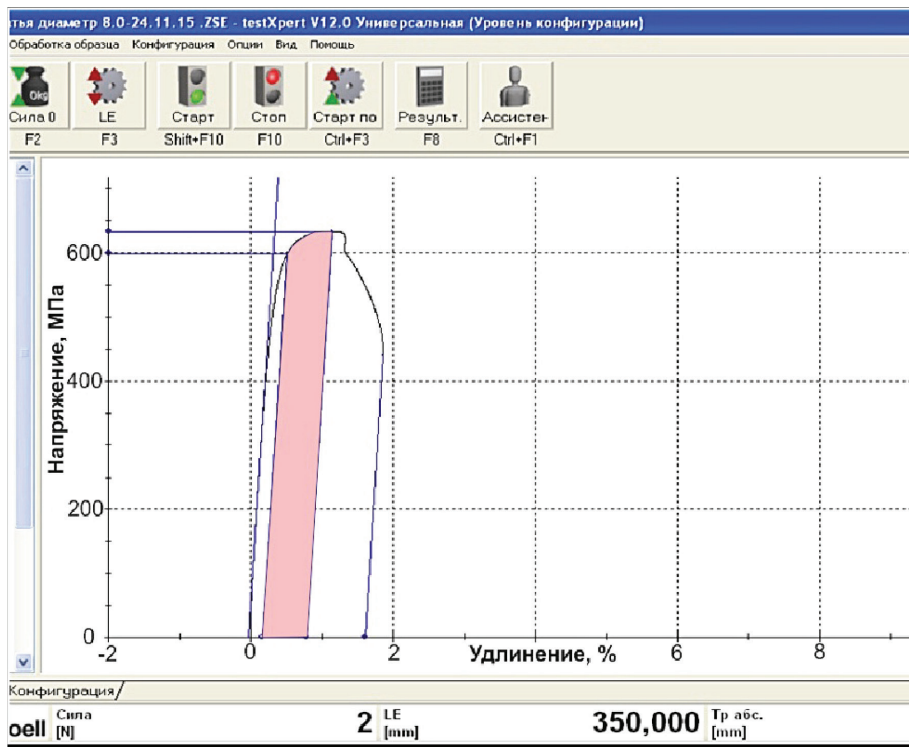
тья диаметр 8.0-24.11.15 .ZSE - testXpert V12.0 Универсальная (Уровень конфигурации)

Обработка образца Конфигурация Опции Вид Помощь

Сила 0 F2
LE F3
Старт Shift+F10
Стоп F10
Старт по Ctrl+F3
Результ. F8
Ассистен Ctrl+F1

600
400
200
0
Напряжение, МПа
-2
0
2
4
6
8
Удлинение, %

Конфигурация

oell
Сила [N]
2
LE [mm]
350,000
Тр абс. [mm]